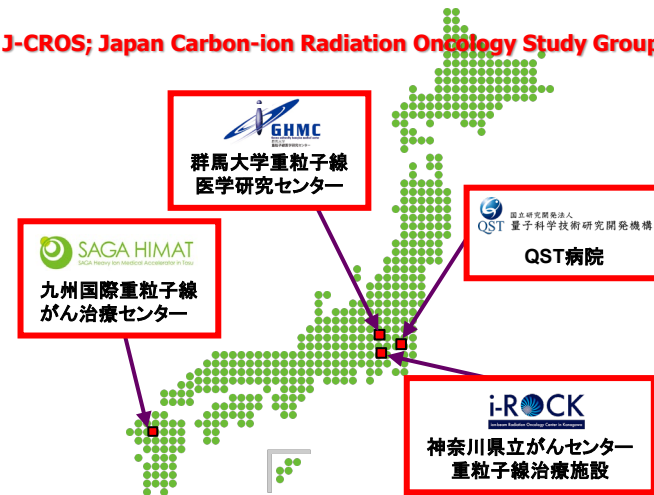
J-CROS; Japan Carbon-ion Radiation Oncology Study Group

GHMC

群馬大学重粒子線医学研究センター

国立研究開発法人
量子科学技術研究開発機構
QST

QST病院

SAGA HIMAT
SAGA Heavy Ion Medical Accelerator in Tosu

九州国際重粒子線がん治療センター

i-ROCK
Ion-beam Radiation Oncology Center in Kanagawa

神奈川県立がんセンター重粒子線治療施設